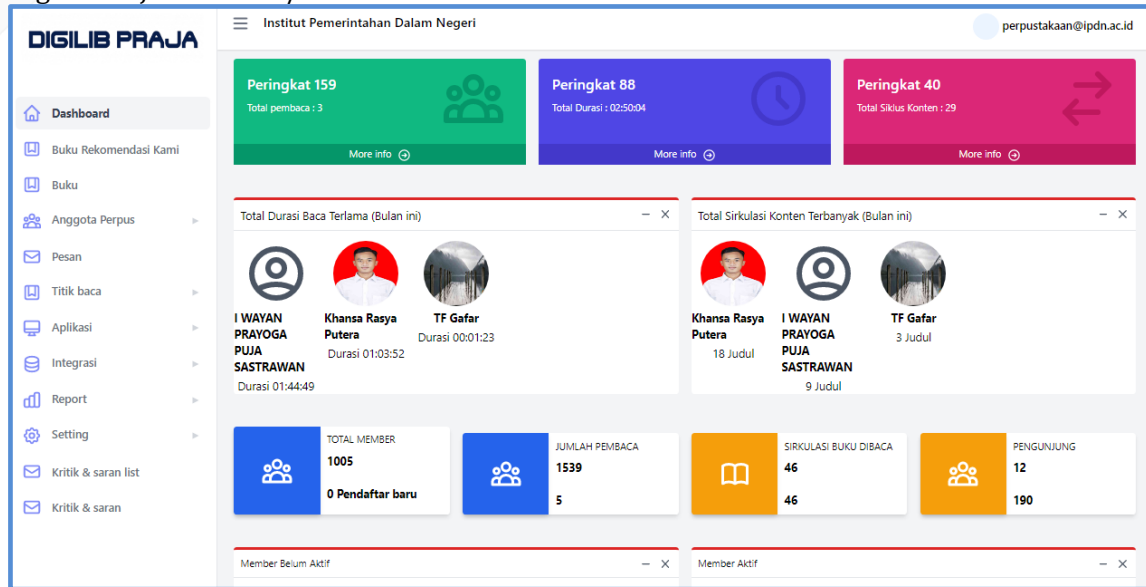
DIGILIB PRAJA

Dashboard
Buku Rekomendasi Kami
Buku
Anggota Perpus
Pesan
Titik baca
Aplikasi
Integrasi
Report
Setting
Kritik & saran list
Kritik & saran

Institut Pemerintahan Dalam Negeri

perpustakaan@ipdn.ac.id

Peringkat 159
Total pembaca : 3
More info

Peringkat 88
Total Durasi : 02:50:04
More info

Peringkat 40
Total Siklus Konten : 29
More info

Total Durasi Baca Terlama (Bulan ini)

I WAYAN PRAYOGA PUJA SASTRAWAN
Durasi 01:44:49

Khansa Rasya Putera
Durasi 01:03:52

TF Gafar
Durasi 00:01:23

Total Sirkulasi Konten Terbanyak (Bulan ini)

Khansa Rasya Putera
18 Judul

I WAYAN PRAYOGA PUJA SASTRAWAN
9 Judul

TF Gafar
3 Judul

TOTAL MEMBER
1005
0 Pendaftar baru

JUMLAH PEMBACA
1539
5

SIRKULASI BUKU DIBACA
46
46

PENGUNJUNG
12
190

Member Belum Aktif

Member Aktif